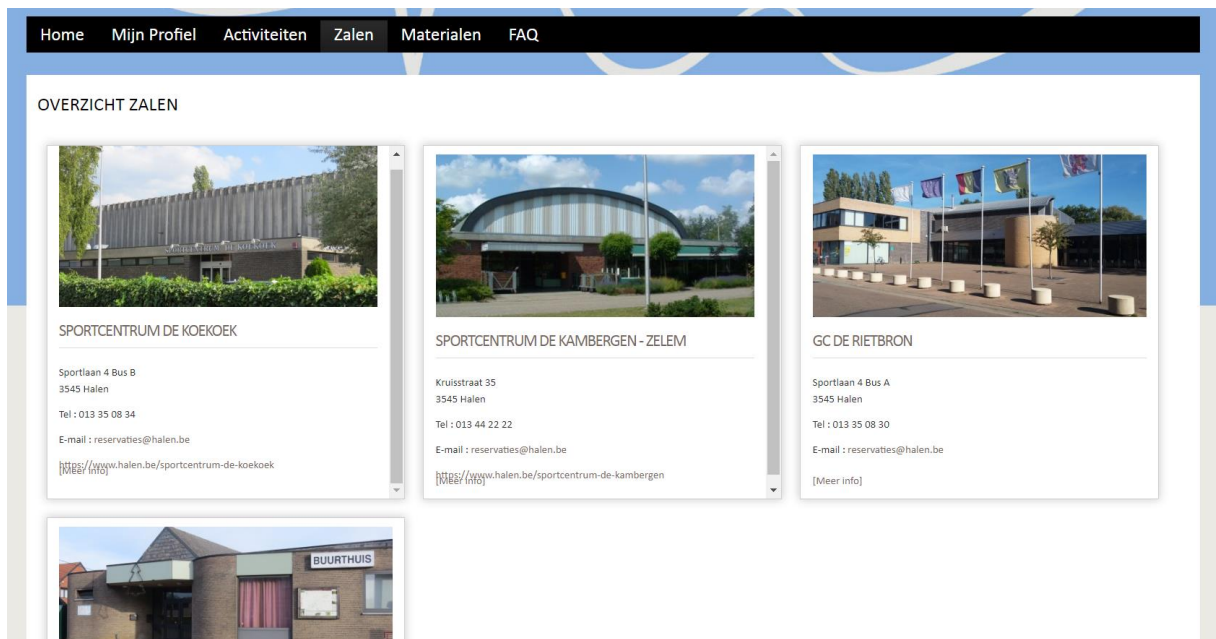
Home Mijn Profiel Activiteiten Zalen Materialen FAQ

OVERZICHT ZALEN

SPORTCENTRUM DE KOEKOEK

Sportlaan 4 Bus B
3545 Halen

Tel : 013 35 08 34

E-mail : reservaties@halen.be

https://www.halen.be/sportcentrum-de-koekoek
[Meer info]

SPORTCENTRUM DE KAMBERGEN - ZELEM

Kruisstraat 35
3545 Halen

Tel : 013 44 22 22

E-mail : reservaties@halen.be

https://www.halen.be/sportcentrum-de-kambergen
[Meer info]

GC DE RIETBRON

Sportlaan 4 Bus A
3545 Halen

Tel : 013 35 08 30

E-mail : reservaties@halen.be

[Meer info]

BUURTHUIS